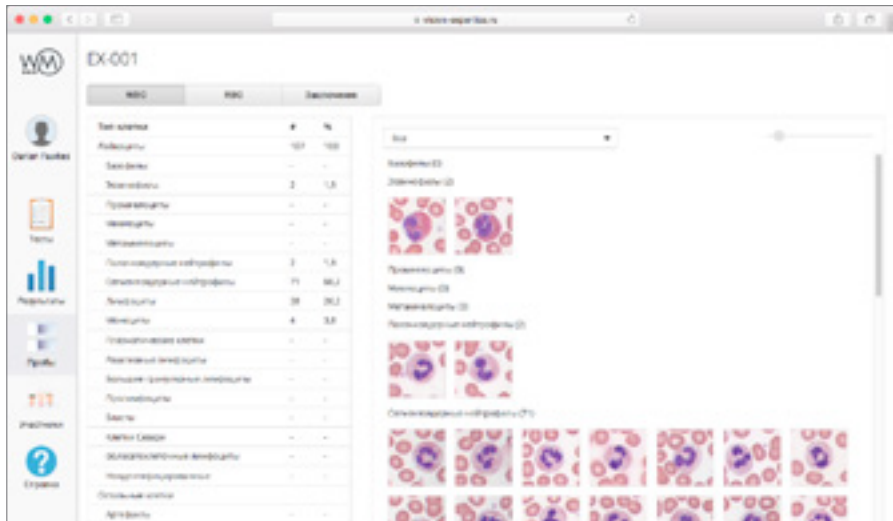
vision-expertise.ru

WM

EX-001

WBC | RBC | Заключение

Daniel Fauzdes

Тесты

Результаты

Пробы

Участники

Справка

| Тип клетки | # | % |
|---|---|---|
| Лейкоциты | 107 | 100 |
| Базофилы | - | - |
| Эозинофилы | 2 | 1,9 |
| Промиелоциты | - | - |
| Миелоциты | - | - |
| Метамиелоциты | - | - |
| Палочкоядерные нейтрофилы | 2 | 1,9 |
| Сегментоядерные нейтрофилы | 71 | 66,3 |
| Лимфоциты | 28 | 26,2 |
| Моноциты | 4 | 3,8 |
| Плазматические клетки | - | - |
| Реактивные лимфоциты | - | - |
| Большие гранулярные лимфоциты | - | - |
| Пролимфоциты | - | - |
| Бласты | - | - |
| Клетки Сезари | - | - |
| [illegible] лимфоциты | - | - |
| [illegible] | - | - |
| Остальные клетки | | |
| Артефакты | - | - |

Все

Базофилы (0)

Эозинофилы (2)

Промиелоциты (0)

Миелоциты (0)

Метамиелоциты (0)

Палочкоядерные нейтрофилы (2)

Сегментоядерные нейтрофилы (71)